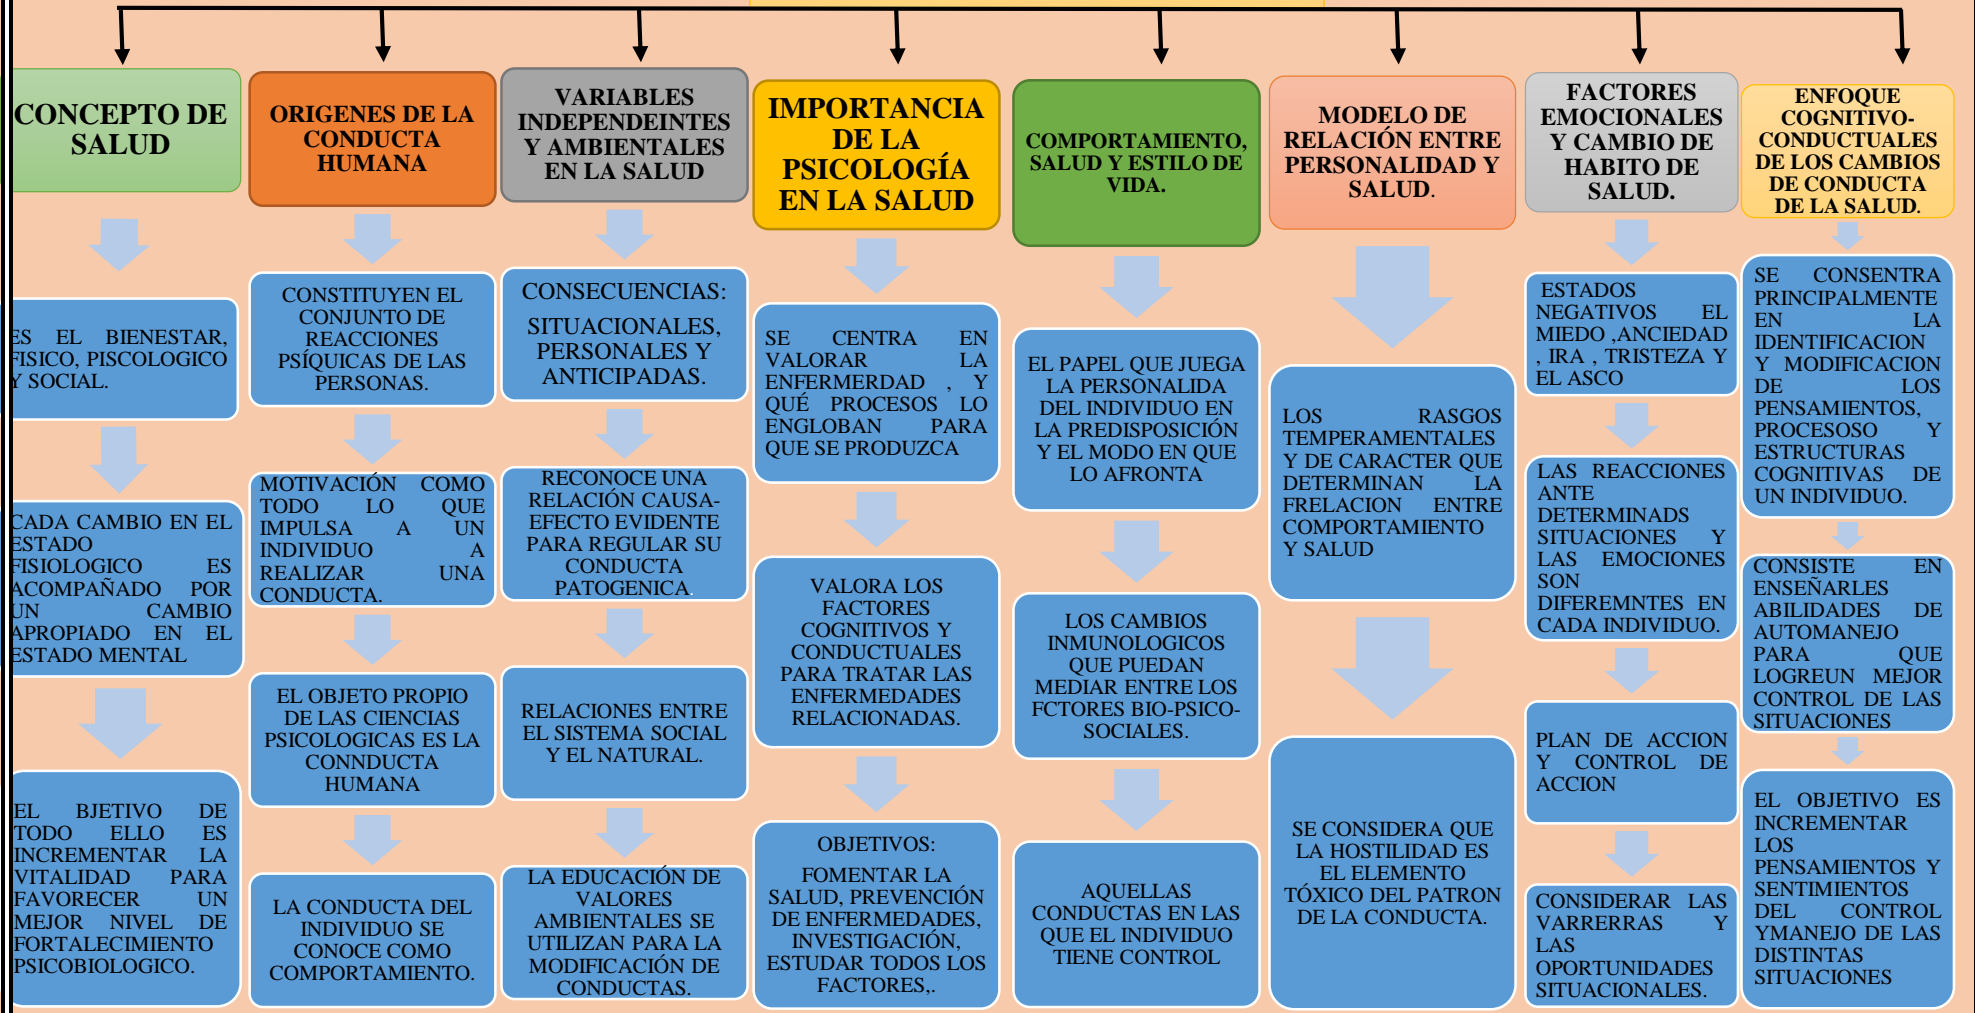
CONCEPTO DE SALUD

ES EL BIENESTAR, FISICO, PISCOLOGICO Y SOCIAL.

CADA CAMBIO EN EL ESTADO FISIOLOGICO ES ACOMPAÑADO POR UN CAMBIO APROPIADO EN EL ESTADO MENTAL

EL BJETIVO DE TODO ELLO ES INCREMENTAR LA VITALIDAD PARA FAVORECER UN MEJOR NIVEL DE FORTALECIMIENTO PSICOBIOLOGICO.

ORIGENES DE LA CONDUCTA HUMANA

CONSTITUYEN EL CONJUNTO DE REACCIONES PSÍQUICAS DE LAS PERSONAS.

MOTIVACIÓN COMO TODO LO QUE IMPULSA A UN INDIVIDUO A REALIZAR UNA CONDUCTA.

EL OBJETO PROPIO DE LAS CIENCIAS PSICOLOGICAS ES LA CONNDUCTA HUMANA

LA CONDUCTA DEL INDIVIDUO SE CONOCE COMO COMPORTAMIENTO.

VARIABLES INDEPENDEINTES Y AMBIENTALES EN LA SALUD

CONSECUENCIAS: SITUACIONALES, PERSONALES Y ANTICIPADAS.

RECONOCE UNA RELACIÓN CAUSA-EFECTO EVIDENTE PARA REGULAR SU CONDUCTA PATOGENICA.

RELACIONES ENTRE EL SISTEMA SOCIAL Y EL NATURAL.

LA EDUCACIÓN DE VALORES AMBIENTALES SE UTILIZAN PARA LA MODIFICACIÓN DE CONDUCTAS.

IMPORTANCIA DE LA PSICOLOGÍA EN LA SALUD

SE CENTRA EN VALORAR LA ENFERMERDAD , Y QUÉ PROCESOS LO ENGLOBAN PARA QUE SE PRODUZCA

VALORA LOS FACTORES COGNITIVOS Y CONDUCTUALES PARA TRATAR LAS ENFERMEDADES RELACIONADAS.

OBJETIVOS:
FOMENTAR LA SALUD, PREVENCIÓN DE ENFERMEDADES, INVESTIGACIÓN, ESTUDAR TODOS LOS FACTORES,.

COMPORTAMIENTO, SALUD Y ESTILO DE VIDA.

EL PAPEL QUE JUEGA LA PERSONALIDA DEL INDIVIDUO EN LA PREDISPOSICIÓN Y EL MODO EN QUE LO AFRONTA

LOS CAMBIOS INMUNOLOGICOS QUE PUEDAN MEDIAR ENTRE LOS FCTORES BIO-PSICO-SOCIALES.

AQUELLAS CONDUCTAS EN LAS QUE EL INDIVIDUO TIENE CONTROL

MODELO DE RELACIÓN ENTRE PERSONALIDAD Y SALUD.

LOS RASGOS TEMPERAMENTALES Y DE CARACTER QUE DETERMINAN LA FRELACION ENTRE COMPORTAMIENTO Y SALUD

SE CONSIDERA QUE LA HOSTILIDAD ES EL ELEMENTO TÓXICO DEL PATRON DE LA CONDUCTA.

FACTORES EMOCIONALES Y CAMBIO DE HABITO DE SALUD.

ESTADOS NEGATIVOS EL MIEDO ,ANCIEDAD , IRA , TRISTEZA Y EL ASCO

LAS REACCIONES ANTE DETERMINADS SITUACIONES Y LAS EMOCIONES SON DIFEREMNTES EN CADA INDIVIDUO.

PLAN DE ACCION Y CONTROL DE ACCION

CONSIDERAR LAS VARRERRAS Y LAS OPORTUNIDADES SITUACIONALES.

ENFOQUE COGNITIVO-CONDUCTUALES DE LOS CAMBIOS DE CONDUCTA DE LA SALUD.

SE CONSENTRA PRINCIPALMENTE EN LA IDENTIFICACION Y MODIFICACION DE LOS PENSAMIENTOS, PROCESOSO Y ESTRUCTURAS COGNITIVAS DE UN INDIVIDUO.

CONSISTE EN ENSEÑARLES ABILIDADES DE AUTOMANEJO PARA QUE LOGREUN MEJOR CONTROL DE LAS SITUACIONES

EL OBJETIVO ES INCREMENTAR LOS PENSAMIENTOS Y SENTIMIENTOS DEL CONTROL YMANEJO DE LAS DISTINTAS SITUACIONES